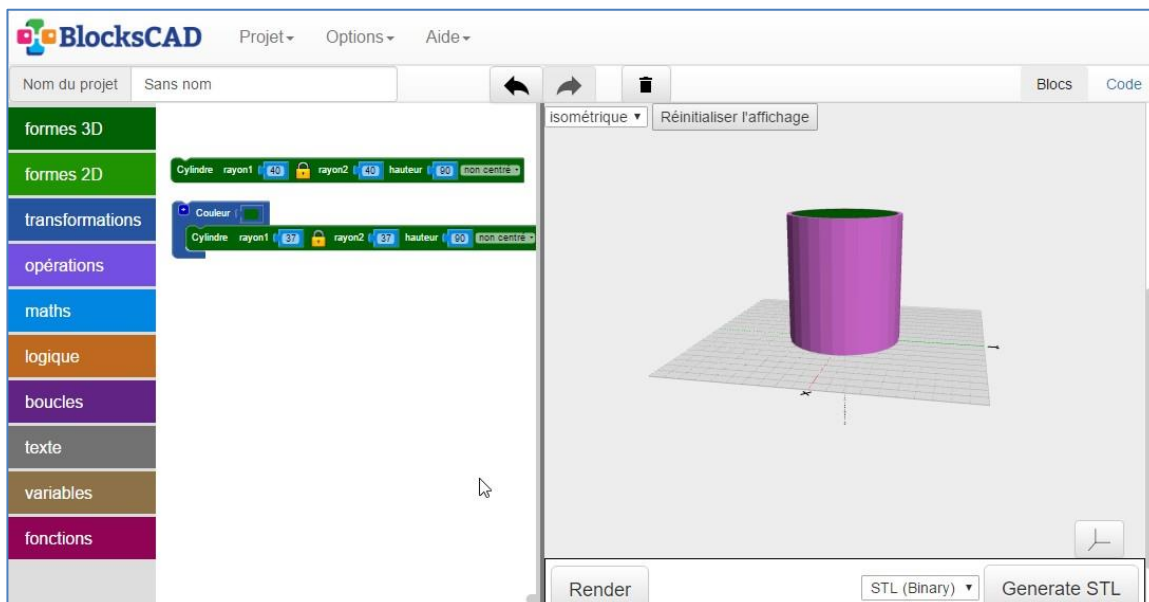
BlocksCAD Projet ▾ Options ▾ Aide ▾

Nom du projet Sans nom

Blocs Code

formes 3D
formes 2D
transformations
opérations
maths
logique
boucles
texte
variables
fonctions

Cylindre rayon1 40 rayon2 40 hauteur 90 non centré

Couleur
Cylindre rayon1 37 rayon2 37 hauteur 90 non centré

isométrique ▾ Réinitialiser l'affichage

Render STL (Binary) ▾ Generate STL